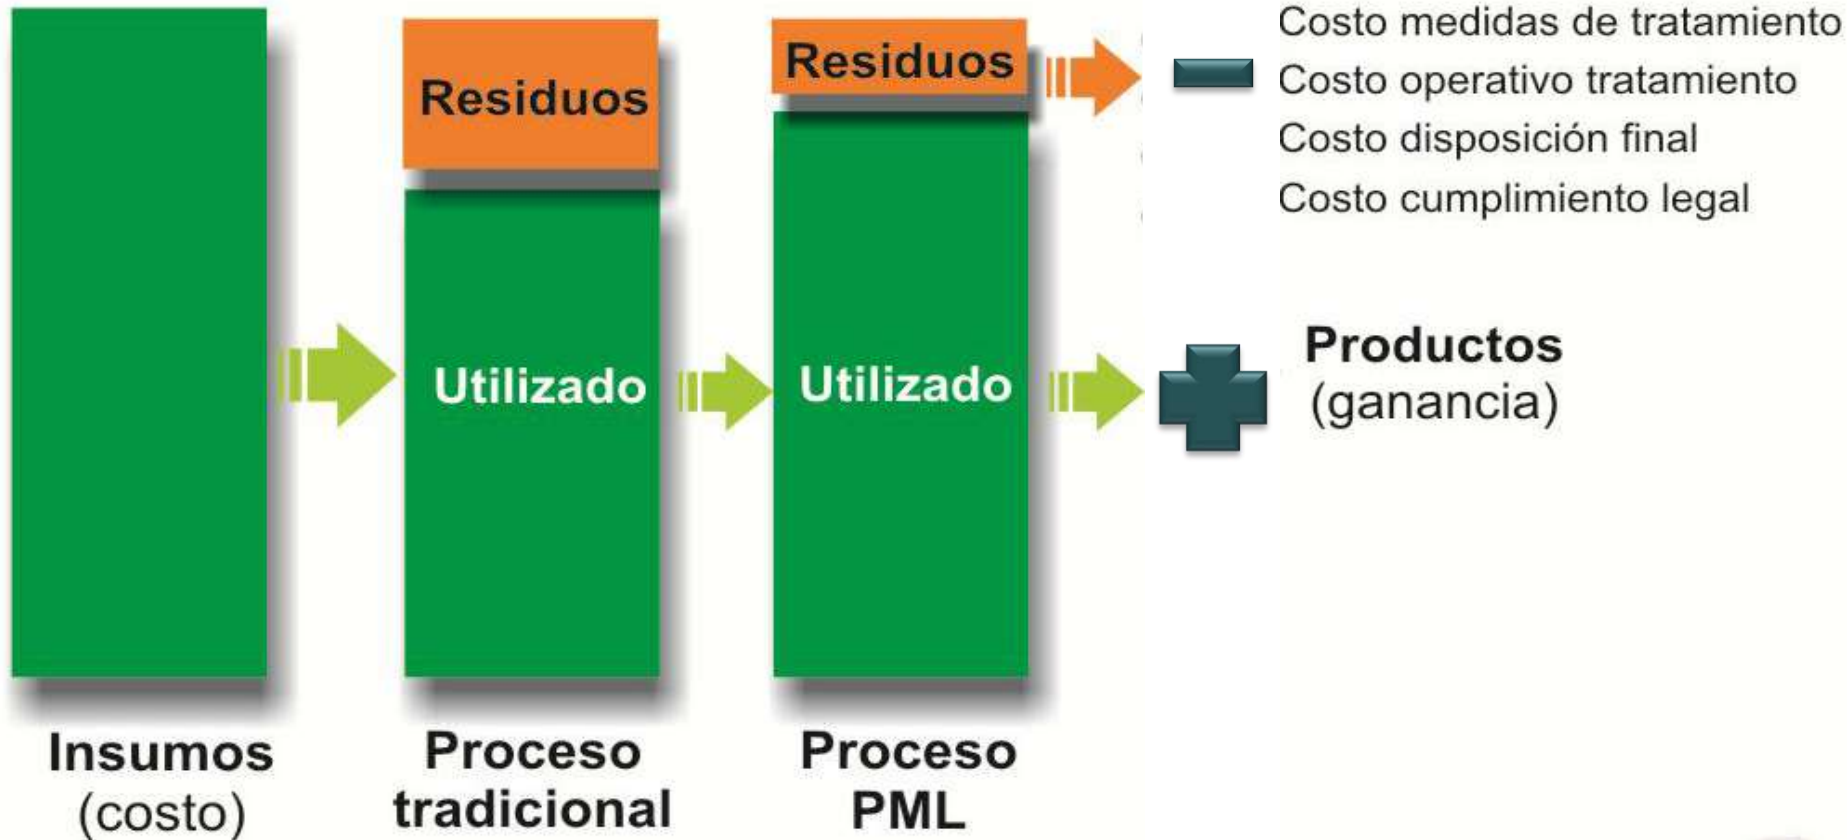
Residuos

Residuos

Costo medidas de tratamiento
Costo operativo tratamiento
Costo disposición final
Costo cumplimiento legal

Utilizado

Utilizado

Productos
(ganancia)

Insumos
(costo)

Proceso
tradicional

Proceso
PML